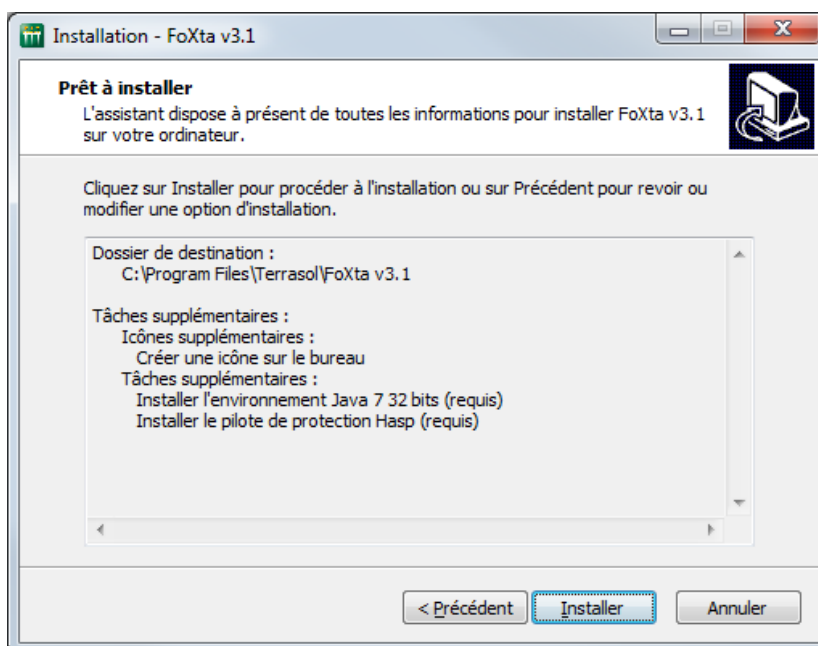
Installation - FoXta v3.1

Prêt à installer
L'assistant dispose à présent de toutes les informations pour installer FoXta v3.1 sur votre ordinateur.

Cliquez sur Installer pour procéder à l'installation ou sur Précédent pour revoir ou modifier une option d'installation.

Dossier de destination :
C:\Program Files\Terrasol\FoXta v3.1

Tâches supplémentaires :
Icônes supplémentaires :
Créer une icône sur le bureau
Tâches supplémentaires :
Installer l'environnement Java 7 32 bits (requis)
Installer le pilote de protection Hasp (requis)

< Précédent
Installer
Annuler